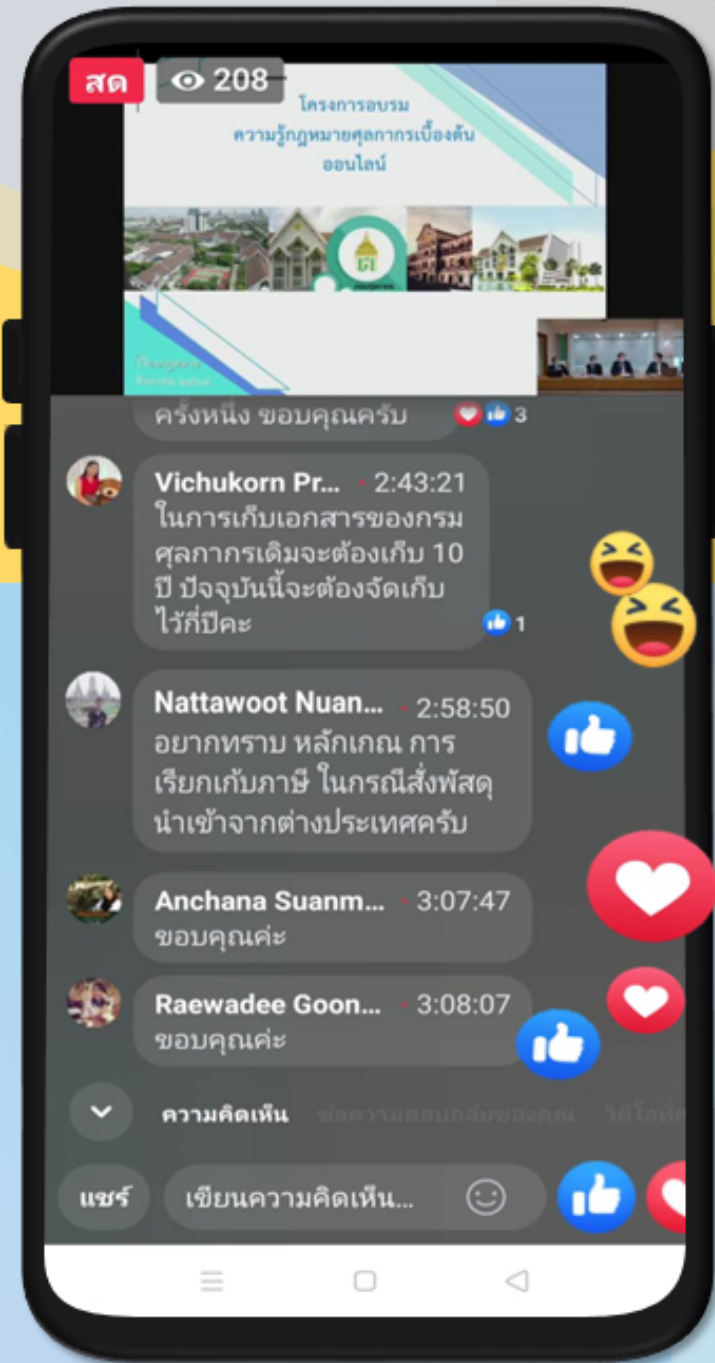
สด 208

โครงการอบรม
ความรู้กฎหมายศุลกากรเบื้องต้น
ออนไลน์

ครั้งหนึ่ง ขอบคุณครับ 3

Vichukorn Pr... · 2:43:21
ในการเก็บเอกสารของกรมศุลกากรเดิมจะต้องเก็บ 10 ปี ปัจจุบันนี้จะต้องจัดเก็บไว้กี่ปีคะ 1

Nattawoot Nuan... · 2:58:50
อยากทราบ หลักเกณ การเรียกเก็บภาษี ในกรณีสั่งพัสดุนำเข้าจากต่างประเทศครับ

Anchana Suanm... · 3:07:47
ขอบคุณค่ะ

Raewadee Goon... · 3:08:07
ขอบคุณค่ะ

ความคิดเห็น ข้อความตอบกลับของคุณ วิดีโอที่

แชร์ เขียนความคิดเห็น...